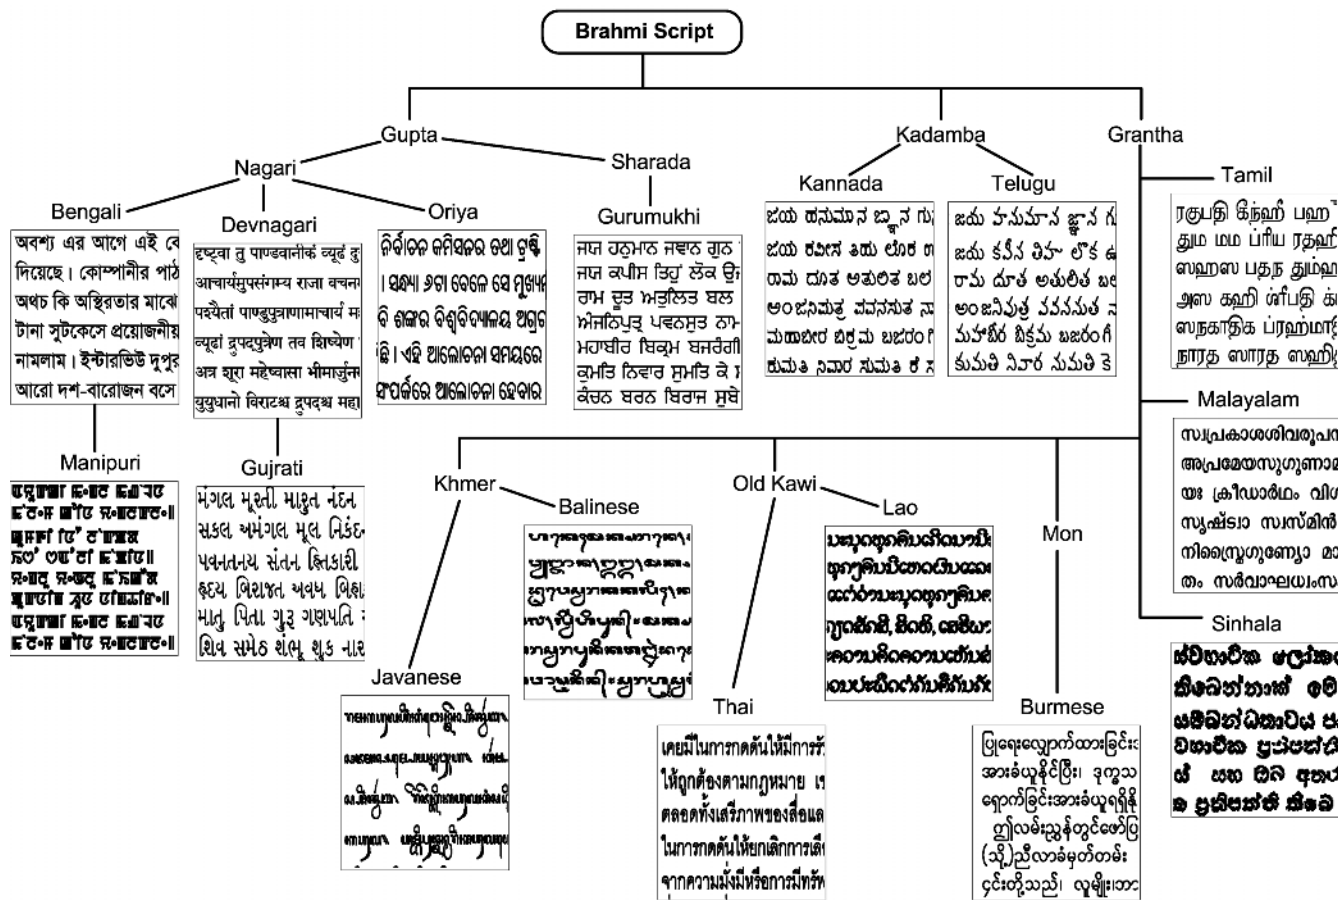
Brahmi Script

Gupta

Kadamba

Grantha

Nagari

Sharada

Kannada

Telugu

Tamil

Bengali

Devnagari

Oriya

Gurumukhi

অবশ্য এর আগে এই বে
দিয়েছে। কোম্পানীর পাঠ
অথচ কি অস্থিরতার মাঝে
টানা সুটকেসে প্রয়োজনীয়
নামলাম। ইন্টারভিউ দুপুর
আরো দশ-বারোজন বসে

दृष्ट्वा तु पाण्डवानीकं व्यूढं दु
आचार्यमुपसंगम्य राजा वचन
पश्यैतां पाण्डुपुत्राणामाचार्य म
व्यूढां द्रुपदपुत्रेण तव शिष्येण
अत्र शूरा महेष्वासा भीमार्जुन
युयुधानो विराटश्च द्रुपदश्च महा

ନିର୍ବାଚନ କମିସନର ତଥା ତୃଷ୍
। ସନ୍ଧ୍ୟା ୬ଟା ବେଳେ ସେ ମୁଖ୍ୟମ
ବି ଶଙ୍କର ବିଶ୍ୱବିଦ୍ୟାଳୟ ଅଗ୍ରଗ
ଛି । ଏହି ଆଲୋଚନା ସମୟରେ
ସମ୍ପର୍କରେ ଆଲୋଚନା ହେବାର

ਜਯ ਹਨੁਮਾਨ ਜਞਾਨ ਗੁਨ
ਜਯ ਕਪੀਸ ਤਿਹੁੰ ਲੋਕ ਉ
ਰਾਮ ਦੂਤ ਅਤੁਲਿਤ ਬਲ
ਅੰਜਨਿਪੁਤ੍ਰ ਪਵਨਸੁਤ ਨਾ
ਮਹਾਬੀਰ ਬਿਕ੍ਰਮ ਬਜਰੰਗੀ
ਕੁਮਤਿ ਨਿਵਾਰ ਸੁਮਤਿ ਕੇ
ਕੰਚਨ ਬਰਨ ਬਿਰਾਜ ਸੁਬੇ

ಜಯ ಹನುಮಾನ ಜ್ಞಾನ ಗು
ಜಯ ಕಪೀಸ ತಿಹು ಲೋಕ ಉ
ರಾಮ ದೂತ ಅತುಲಿತ ಬಲ
ಅಂಜನಿಪುತ್ರ ಪವನಸುತ ನಾ
ಮಹಾಬೀರ ಬಿಕ್ರಮ ಬಜರಂಗಿ
ಕುಮತಿ ನಿವಾರ ಸುಮತಿ ಕೆ ಸ

జయ హనుమాన జ్ఞాన గు
జయ కపీస తిహు లోక ఉ
రామ దూత అతులిత బల
అంజనిపుత్ర పవనసుత నా
మహాబీర బిక్రమ బజరంగీ
కుమతి నివార సుమతి కె

ரகுபதி கிந்ஹீ பஹு
தும மம ப்ரிய ரதஹி
ஸஹஸ பதந தும்ஹ
அஸ கஹி ஶ்ரீபதி க
ஸநகாதிக ப்ரஹ்மாதி
நாரத ஸாரத ஸஹித

Malayalam

സ്വപ്രകാശശിവരൂപ
അപ്രമേയസുഗുണാമ
യഃ ക്രീഡാർഥം വിശ
സൃഷ്ടാ സ്വസ്മിൻ
നിസ്ത്രൈഗുണ്യോ മാ
തം സർവാഘധ്വംസ

Manipuri

Gujrati

મંગલ મૂરતી મારુત નંદન
સકલ અમંગલ મૂલ નિકંદ
પવનતનય સંતન હિતકારી
હૃદય બિરાજત અવધ બિહા
માતુ પિતા ગુરુ ગણપતિ
શિવ સમેત શંભુ શુક નાર

Khmer

Balinese

Old Kawi

Lao

Mon

Sinhala

Javanese

Thai

Burmese

เคยมีในการกดดันให้มีการร
ให้ถูกต้องตามกฎหมาย เ
ตลอดทั้งเสรีภาพของสื่อแล
ในการกดดันให้ยกเลิกการเ
จากความมั่งมีหรือการมีทรัพ

ပြုရေးလျှောက်ထားခြင်း
အားခံယူနိုင်ပြီး၊ ဒုက္ခသ
ရောက်ခြင်းအားခံယူရရှိ
ဤလမ်းညွှန်တွင်ဖော်ပြ
(သို့)ညီလာခံမှတ်တမ်း
ငှင်းတို့သည်၊ လူမျိုးဘာ

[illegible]